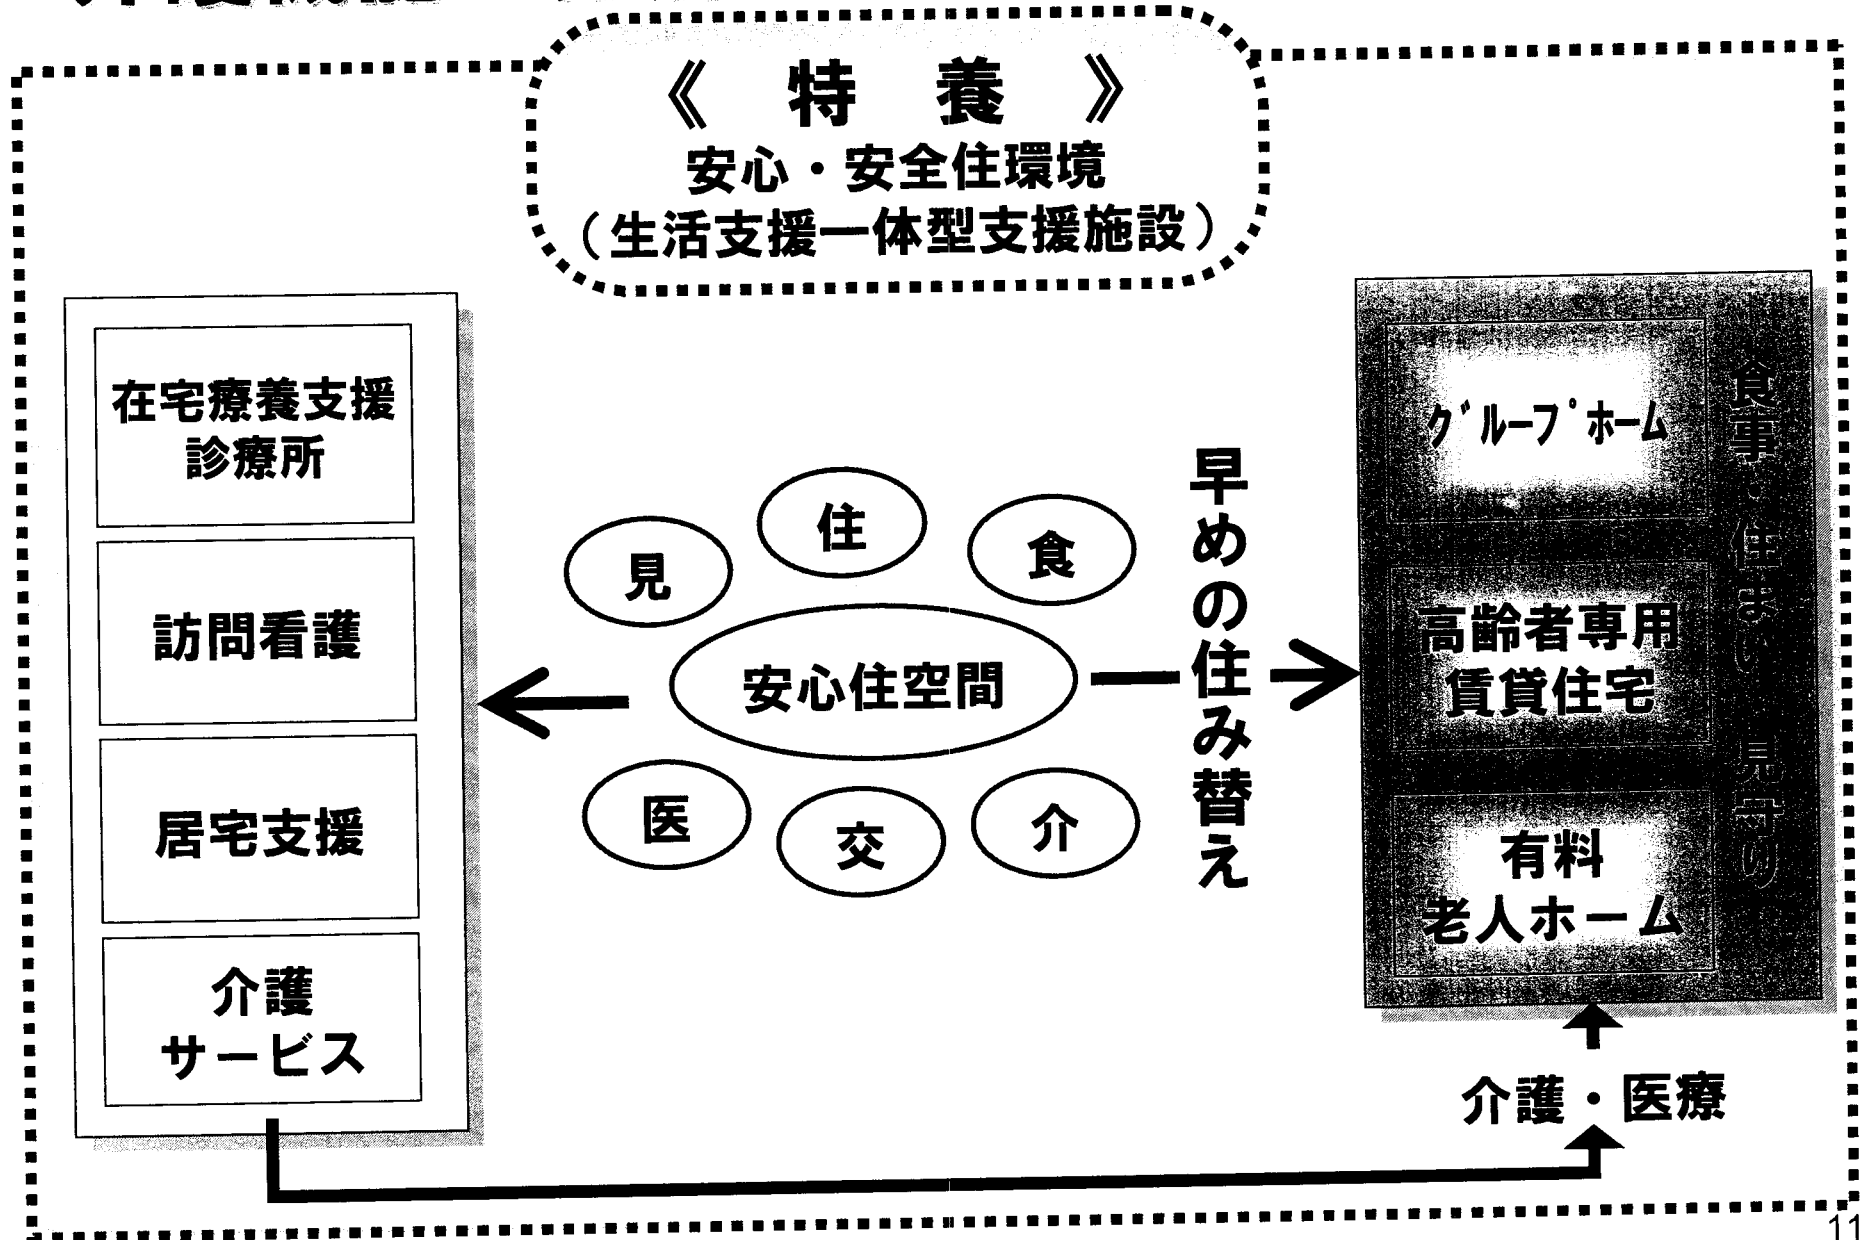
《 特 養 》
安心・安全住環境
（生活支援一体型支援施設）

在宅療養支援診療所

訪問看護

居宅支援

介護サービス

住
見
食
安心住空間
医
交
介

早めの住み替え

グループホーム

高齢者専用賃貸住宅

有料老人ホーム

食事・住まい・見守り

介護・医療

11